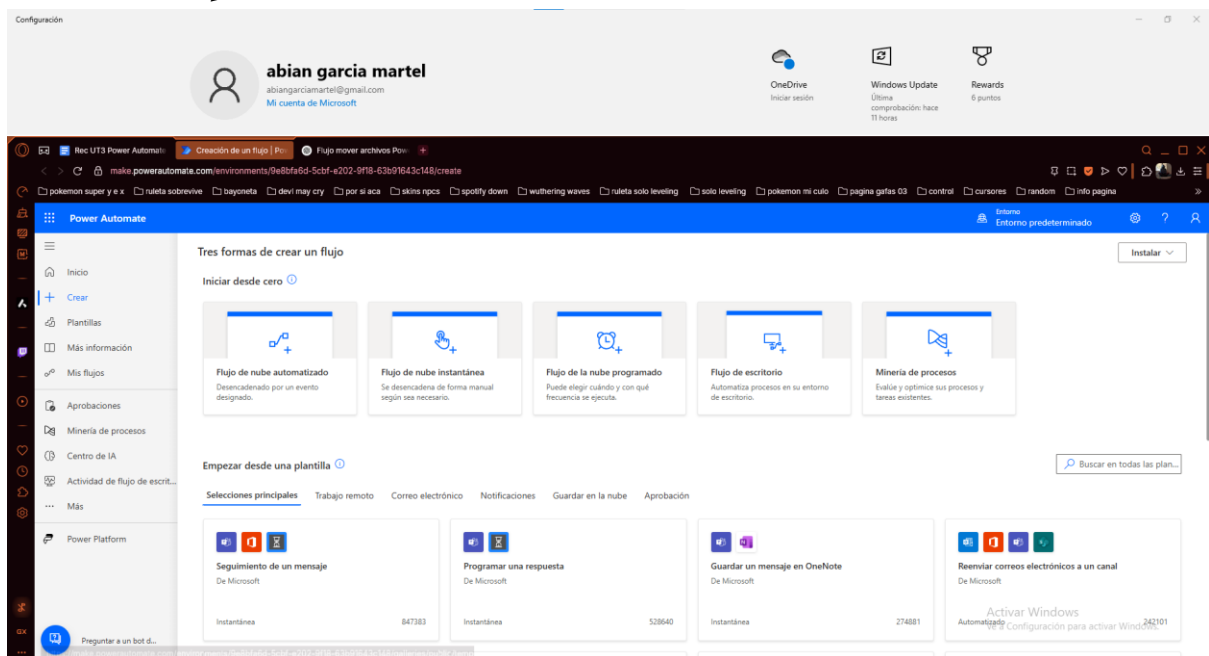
Configuración

abian garcia martel
abiangarciamartel@gmail.com
Mi cuenta de Microsoft

OneDrive
Iniciar sesión

Windows Update
Última comprobación: hace 11 horas

Rewards
6 puntos

Rec UT3 Power Automate
Creación de un flujo | Pow
Flujo mover archivos Pow

make.powerautomate.com/environments/9e8bfa6d-5cbf-e202-9f18-63b91643c148/create

pokemon super y e x | ruleta sobrevive | bayoneta | devi may cry | por si aca | skins npcs | spotify down | wuthering waves | ruleta solo leveling | solo leveling | pokemon mi culo | pagina gafas 03 | control | cursores | random | info pagina

Power Automate
Entorno
Entorno predeterminado

Inicio
Crear
Plantillas
Más información
Mis flujos
Aprobaciones
Minería de procesos
Centro de IA
Actividad de flujo de escrit...
Más
Power Platform
Preguntar a un bot d...

Tres formas de crear un flujo
Instalar

Iniciar desde cero

Flujo de nube automatizado
Desencadenado por un evento designado.

Flujo de nube instantánea
Se desencadena de forma manual según sea necesario.

Flujo de la nube programado
Puede elegir cuándo y con qué frecuencia se ejecuta.

Flujo de escritorio
Automatiza procesos en su entorno de escritorio.

Minería de procesos
Evalúe y optimice sus procesos y tareas existentes.

Empezar desde una plantilla
Buscar en todas las plan...

Selecciones principales | Trabajo remoto | Correo electrónico | Notificaciones | Guardar en la nube | Aprobación

Seguimiento de un mensaje
De Microsoft
Instantánea 847383

Programar una respuesta
De Microsoft
Instantánea 528640

Guardar un mensaje en OneNote
De Microsoft
Instantánea 274881

Reenviar correos electrónicos a un canal
De Microsoft
Automatizado 242101

Activar Windows
Ve a Configuración para activar Windows.